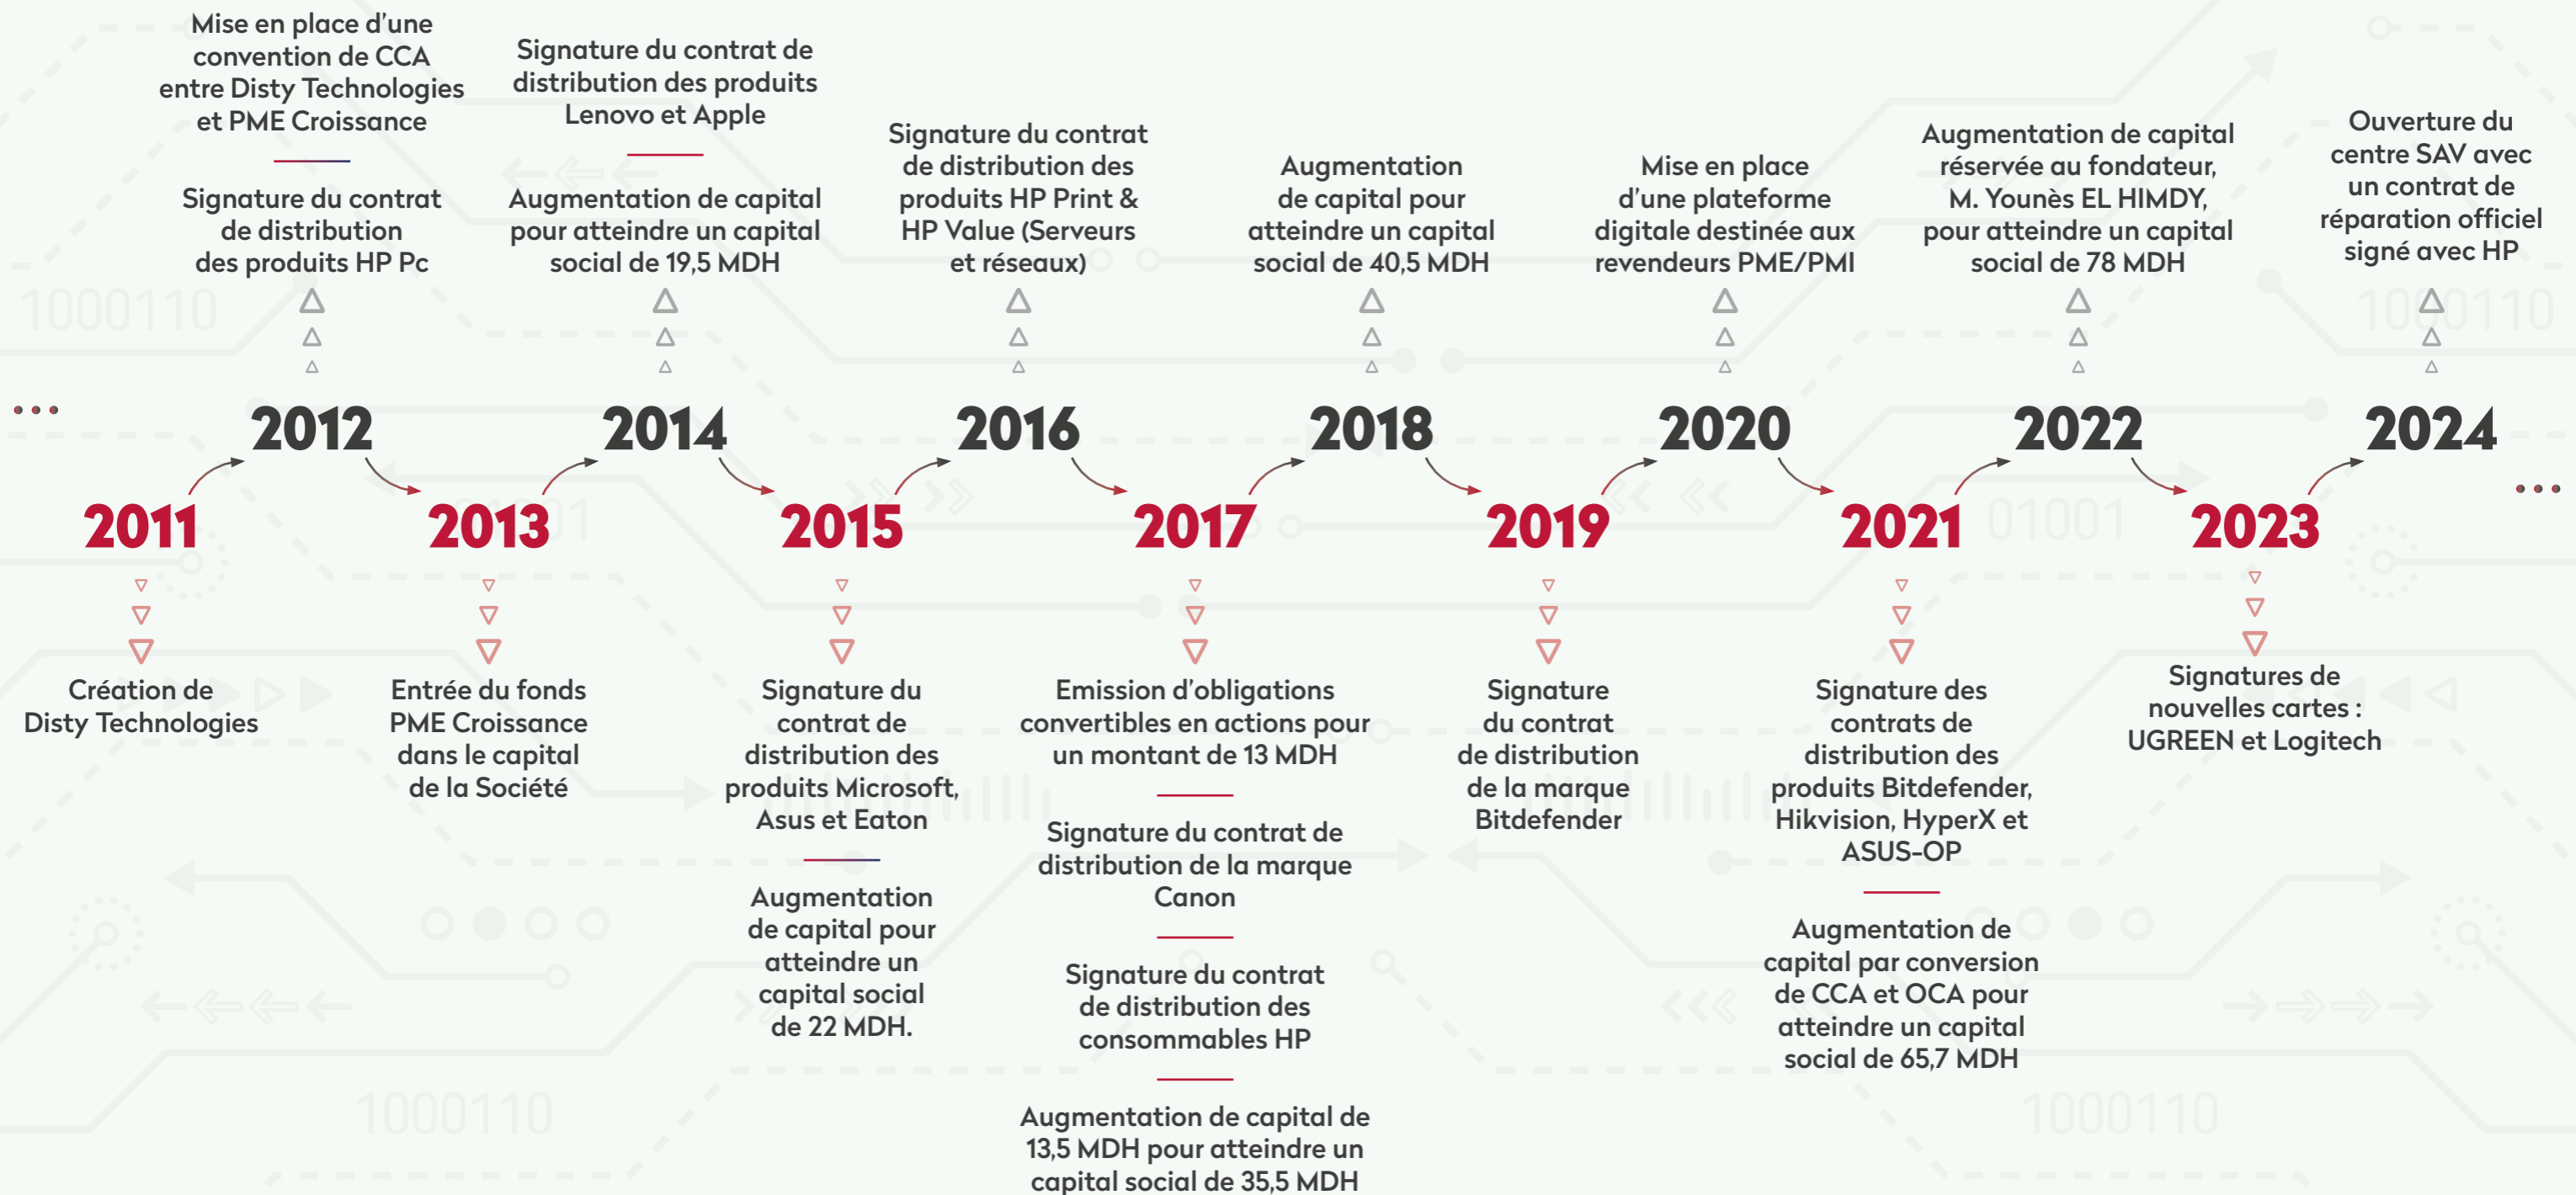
2011

Création de Disty Technologies

2012

Mise en place d'une convention de CCA entre Disty Technologies et PME Croissance

Signature du contrat de distribution des produits HP Pc

2013

Entrée du fonds PME Croissance dans le capital de la Société

2014

Signature du contrat de distribution des produits Lenovo et Apple

Augmentation de capital pour atteindre un capital social de 19,5 MDH

2015

Signature du contrat de distribution des produits Microsoft, Asus et Eaton

Augmentation de capital pour atteindre un capital social de 22 MDH.

2016

Signature du contrat de distribution des produits HP Print & HP Value (Serveurs et réseaux)

2017

Emission d'obligations convertibles en actions pour un montant de 13 MDH

Signature du contrat de distribution de la marque Canon

Signature du contrat de distribution des consommables HP

Augmentation de capital de 13,5 MDH pour atteindre un capital social de 35,5 MDH

2018

Augmentation de capital pour atteindre un capital social de 40,5 MDH

2019

Signature du contrat de distribution de la marque Bitdefender

2020

Mise en place d'une plateforme digitale destinée aux revendeurs PME/PMI

2021

Signature des contrats de distribution des produits Bitdefender, Hikvision, HyperX et ASUS-OP

Augmentation de capital par conversion de CCA et OCA pour atteindre un capital social de 65,7 MDH

2022

Augmentation de capital réservée au fondateur, M. Younès EL HIMDY, pour atteindre un capital social de 78 MDH

2023

Signatures de nouvelles cartes : UGREEN et Logitech

2024

Ouverture du centre SAV avec un contrat de réparation officiel signé avec HP